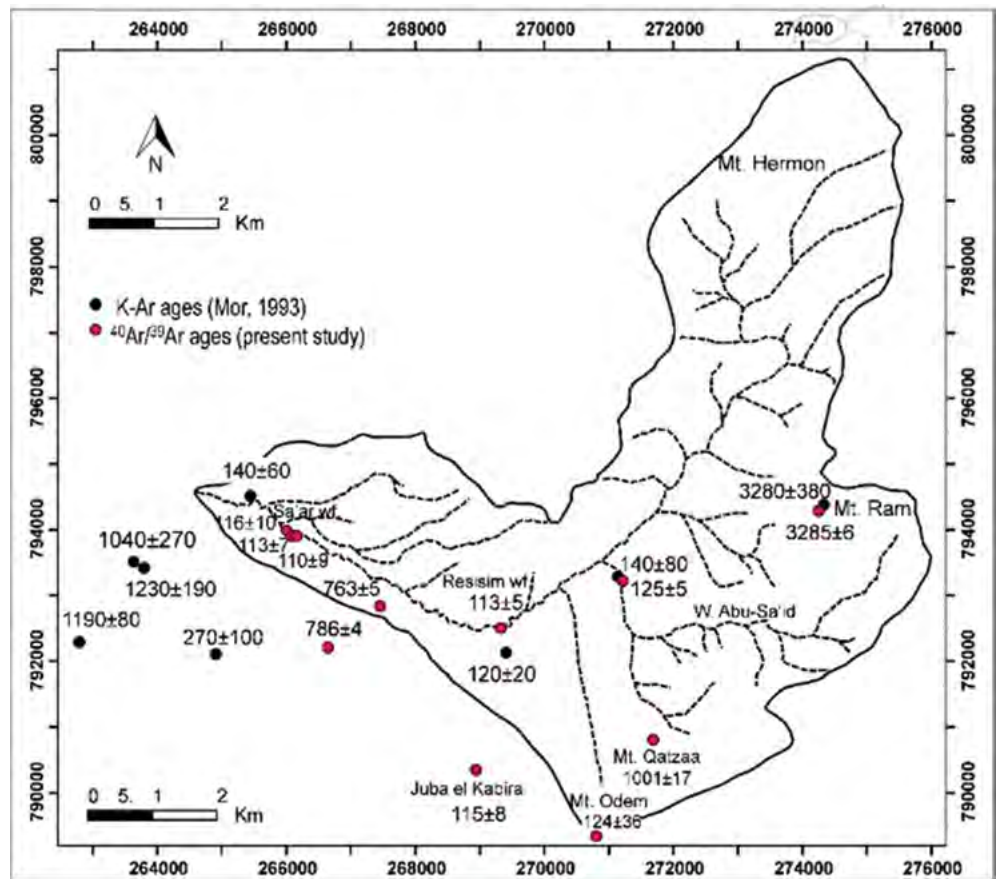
264000 266000 268000 270000 272000 274000 276000

800000
798000
796000
794000
792000
790000

800000
798000
796000
794000
792000
790000

N

0 5. 1 2 Km

K-Ar ages (Mor, 1993)
$^{40}Ar/^{39}Ar$ ages (present study)

Mt. Hermon

140±60
Sa'ar wf.
116±10
113±7
110±8
1040±270
1230±190
763±5
Resisim wf.
113±5
140±80
125±5
3280±380
Mt. Ram
3285±6
W. Abu-Sa'id
1190±80
270±100
786±4
120±20
Mt. Qatzaa
1001±17
Juba el Kabira
115±8
Mt. Odem
124±36

0 5. 1 2 Km

264000 266000 268000 270000 272000 274000 276000